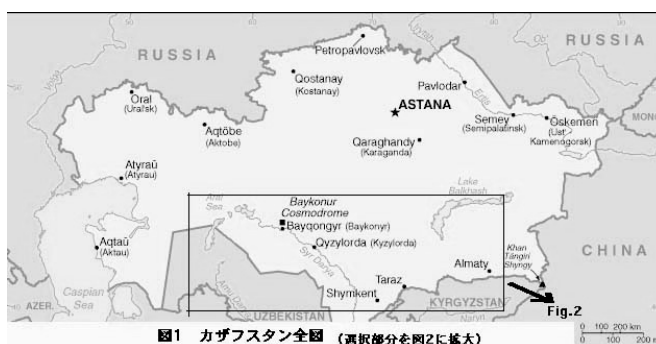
RUSSIA

RUSSIA

Petropavlovsk

Qostanay (Kostanay)

Pavlodar

Oral (Ural'sk)

Aqtöbe (Aktobe)

★ASTANA

Semey (Semipalatinsk)

Öskemen (Ust-Kamenogorsk)

MON

Qaraghandy (Karaganda)

Atyraū (Atyrau)

Lake Balkhash

Aral Sea

Baykonur Cosmodrome

Bayqongyr (Baykonyr)

Qyzylorda (Kyzylorda)

Syr Darya

Aqtaū (Aktau)

Caspian Sea

Khan Tängiri Shyngy

CHINA

Almaty

Taraz

Shymkent

AZER.

UZBEKISTAN

KYRGYZSTAN

Fig.2

図1 カザフスタン全図 (選択部分を図2に拡大)

0 100 200 km
0 100 200 mi